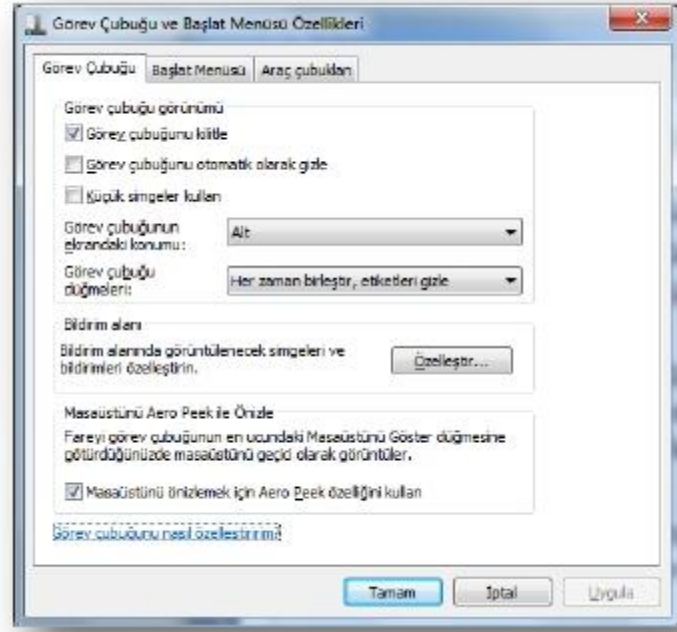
Görev Çubuğu ve Başlat Menüsü Özellikleri

Görev Çubuğu | Başlat Menüsü | Araç çubukları

Görev çubuğu görünümü

Görev çubuğunu kilitle

Görev çubuğunu otomatik olarak gizle

Küçük simgeler kullan

Görev çubuğunun ekrandaki konumu: Alt

Görev çubuğu düğmeleri: Her zaman birleştir, etiketleri gizle

Bildirim alanı

Bildirim alanında görüntülenecek simgeleri ve bildirimleri özelleştirin.

Özelleştir...

Masaüstünü Aero Peek ile Önizle

Fareyi görev çubuğunun en ucundaki Masaüstünü Göster düğmesine götürdüğünüzde masaüstünü geçici olarak görüntüler.

Masaüstünü önizlemek için Aero Peek özelliğini kullan

Görev çubuğunu nasıl özelleştiririm?

Tamam | İptal | Uygula